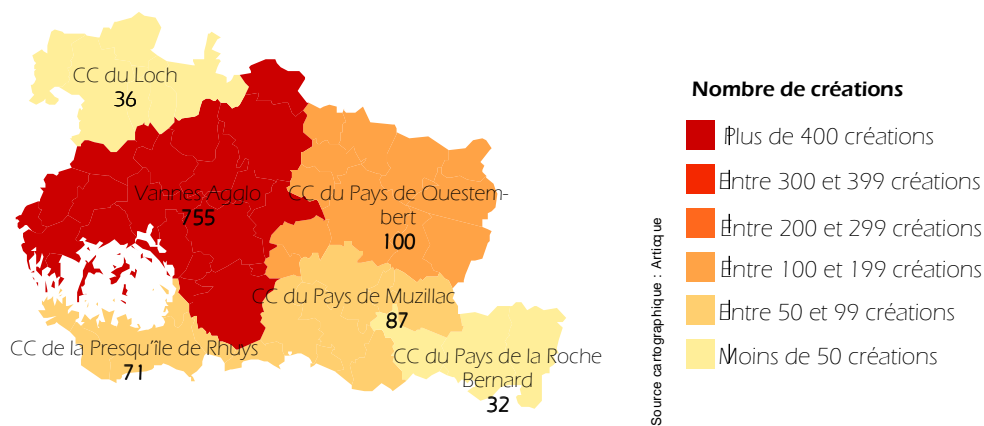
CC du Loch
36

Vannes Agglo
755

CC du Pays de Questembert
100

CC du Pays de Muzillac
87

CC de la Presqu'île de Rhuys
71

CC du Pays de la Roche Bernard
32

Source cartographique : Artique

Nombre de créations

Plus de 400 créations

Entre 300 et 399 créations

Entre 200 et 299 créations

Entre 100 et 199 créations

Entre 50 et 99 créations

Moins de 50 créations